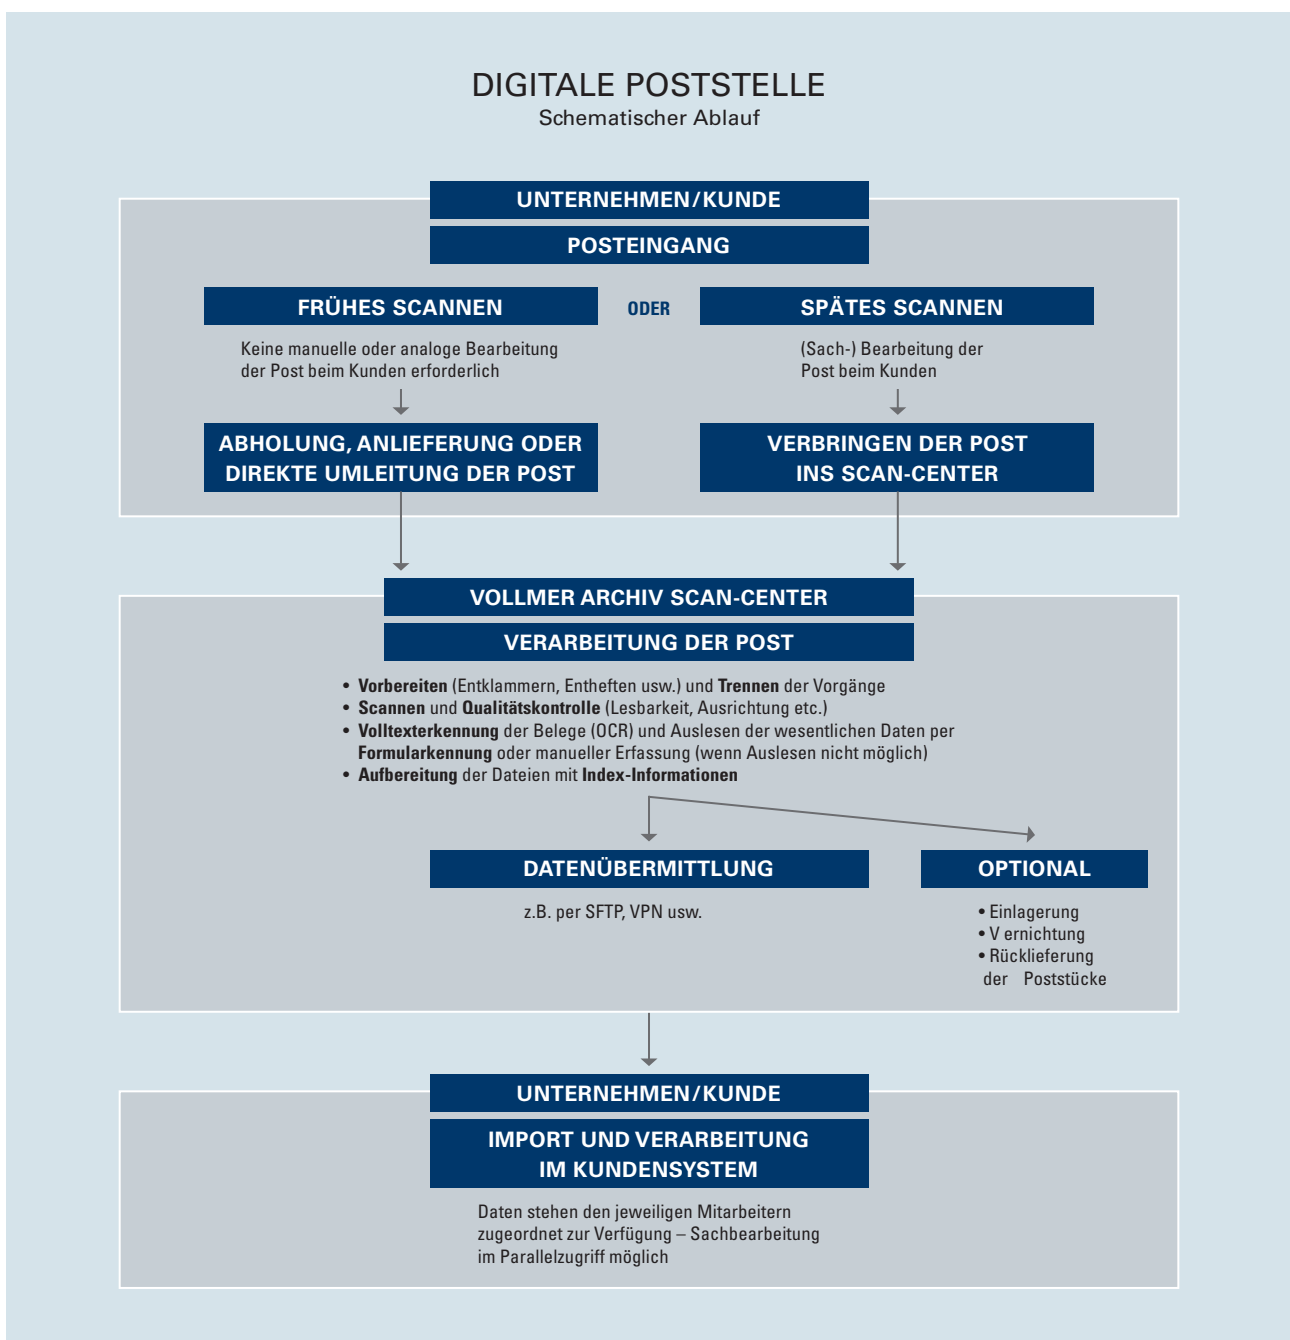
DIGITALE POSTSTELLE
Schematischer Ablauf

UNTERNEHMEN/KUNDE

POSTEINGANG

FRÜHES SCANNEN

ODER

SPÄTES SCANNEN

Keine manuelle oder analoge Bearbeitung der Post beim Kunden erforderlich

(Sach-) Bearbeitung der Post beim Kunden

ABHOLUNG, ANLIEFERUNG ODER DIREKTE UMLEITUNG DER POST

VERBRINGEN DER POST INS SCAN-CENTER

VOLLMER ARCHIV SCAN-CENTER

VERARBEITUNG DER POST

• **Vorbereiten** (Entklammern, Entheften usw.) und **Trennen** der Vorgänge
• **Scannen** und **Qualitätskontrolle** (Lesbarkeit, Ausrichtung etc.)
• **Volltexterkennung** der Belege (OCR) und Auslesen der wesentlichen Daten per **Formularkennung** oder manueller Erfassung (wenn Auslesen nicht möglich)
• **Aufbereitung** der Dateien mit **Index-Informationen**

DATENÜBERMITTLUNG

z.B. per SFTP, VPN usw.

OPTIONAL

• Einlagerung
• V ernichtung
• Rücklieferung der Poststücke

UNTERNEHMEN/KUNDE

IMPORT UND VERARBEITUNG IM KUNDENSYSTEM

Daten stehen den jeweiligen Mitarbeitern zugeordnet zur Verfügung – Sachbearbeitung im Parallelzugriff möglich